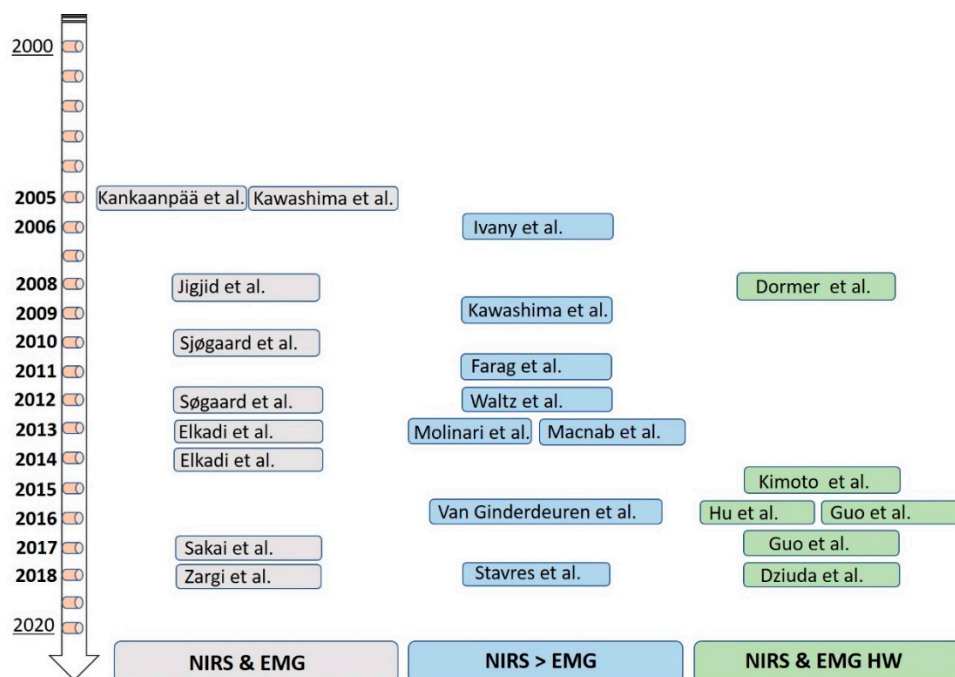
2000

2005 Kankaanpää et al. Kawashima et al.

2006 Ivany et al.

2008 Jigjid et al. Dormer et al.

2009 Kawashima et al.

2010 Sjøgaard et al.

2011 Farag et al.

2012 Søgaard et al. Waltz et al.

2013 Elkadi et al. Molinari et al. Macnab et al.

2014 Elkadi et al.

2015 Kimoto et al.

2016 Van Ginderdeuren et al. Hu et al. Guo et al.

2017 Sakai et al. Guo et al.

2018 Zargi et al. Stavres et al. Dziuda et al.

2020

NIRS & EMG

NIRS > EMG

NIRS & EMG HW